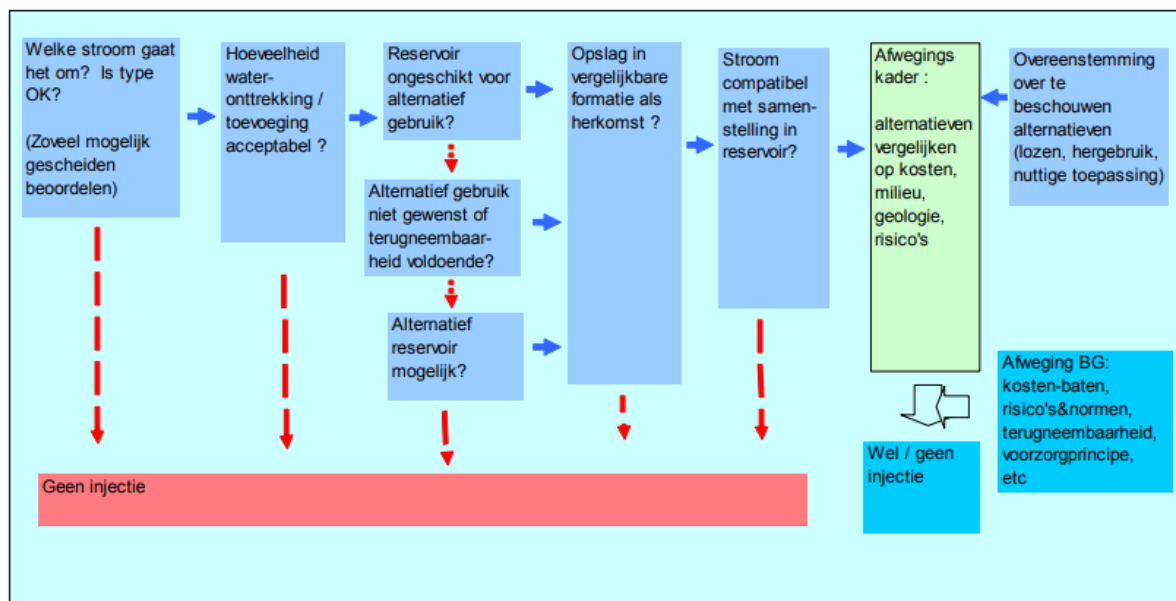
Welke stroom gaat het om? Is type OK?

(Zoveel mogelijk gescheiden beoordelen)

Hoeveelheid water-onttrekking / toevoeging acceptabel ?

Reservoir ongeschikt voor alternatief gebruik?

Alternatief gebruik niet gewenst of terugneembaarheid voldoende?

Alternatief reservoir mogelijk?

Opslag in vergelijkbare formatie als herkomst ?

Stroom compatibel met samenstelling in reservoir?

Afwegings kader :

alternatieven vergelijken op kosten, milieu, geologie, risico's

Overeenstemming over te beschouwen alternatieven (lozen, hergebruik, nuttige toepassing)

Afweging BG: kosten-baten, risico's&normen, terugneembaarheid, voorzorgprincipe, etc

Wel / geen injectie

Geen injectie